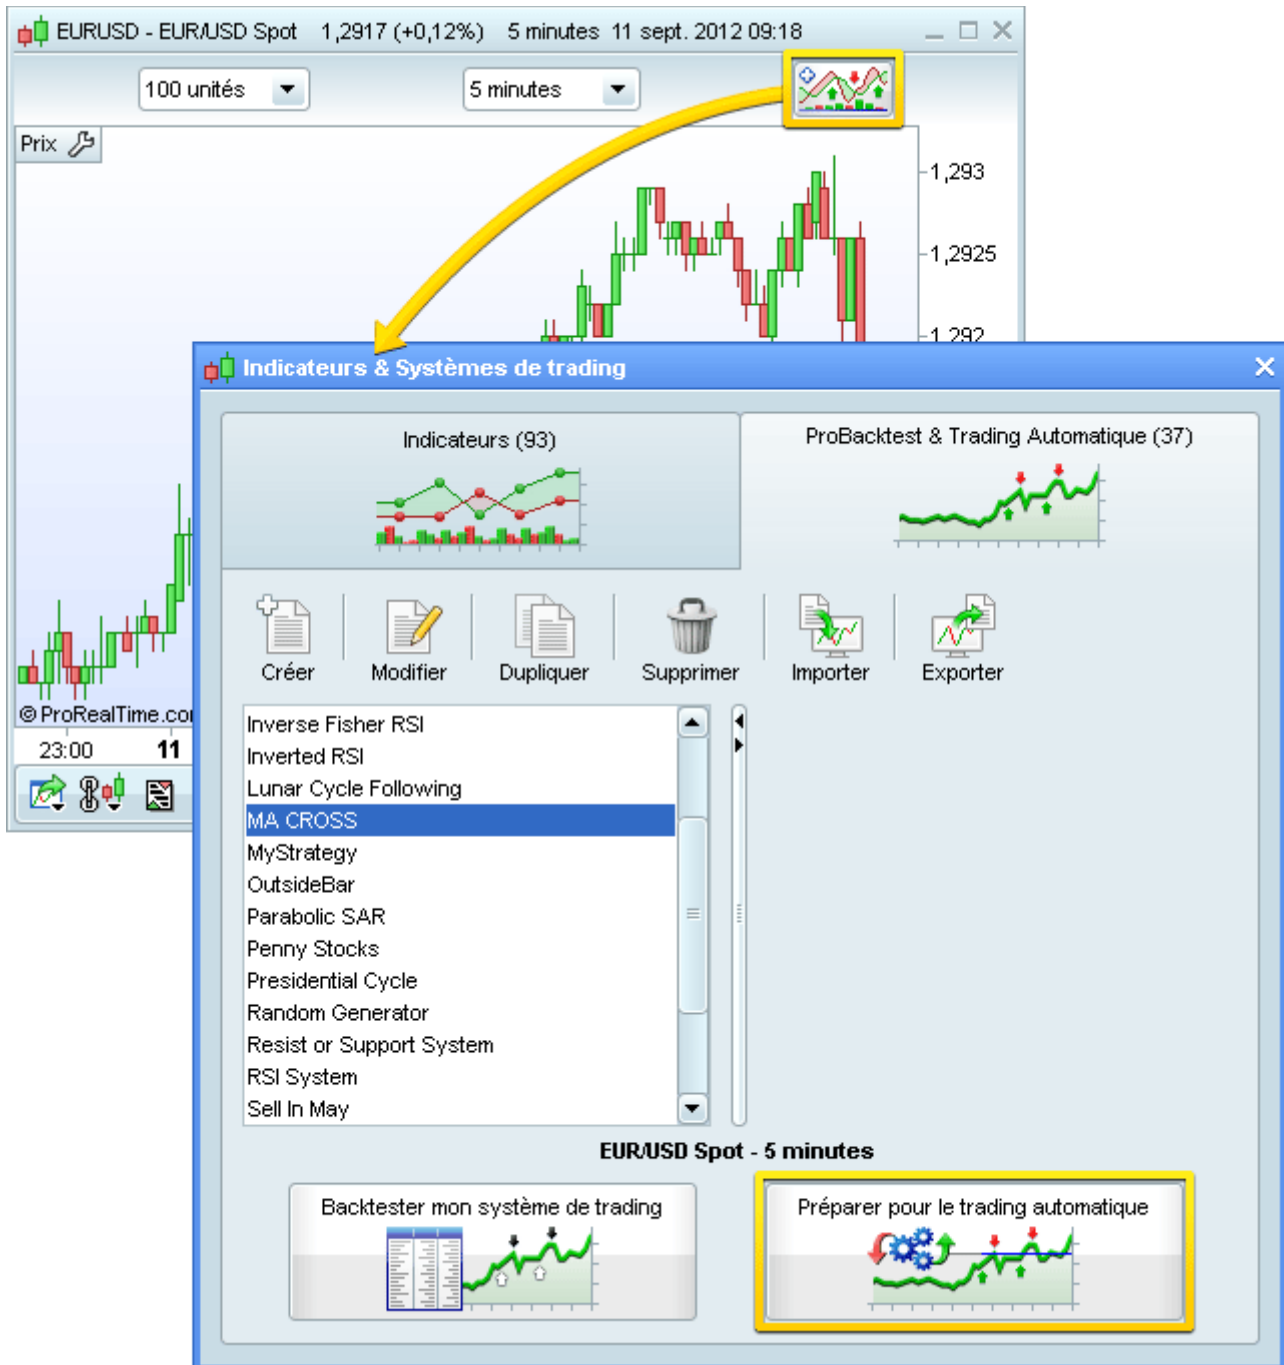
EURUSD - EUR/USD Spot 1,2917 (+0,12%) 5 minutes 11 sept. 2012 09:18

100 unités

5 minutes

Prix

1,293

1,2925

1,292

© ProRealTime.co

23:00

11

Indicateurs & Systèmes de trading

Indicateurs (93)

ProBacktest & Trading Automatique (37)

Créer

Modifier

Dupliquer

Supprimer

Importer

Exporter

Inverse Fisher RSI
Inverted RSI
Lunar Cycle Following
MA CROSS
MyStrategy
OutsideBar
Parabolic SAR
Penny Stocks
Presidential Cycle
Random Generator
Resist or Support System
RSI System
Sell In May

EUR/USD Spot - 5 minutes

Backtester mon système de trading

Préparer pour le trading automatique